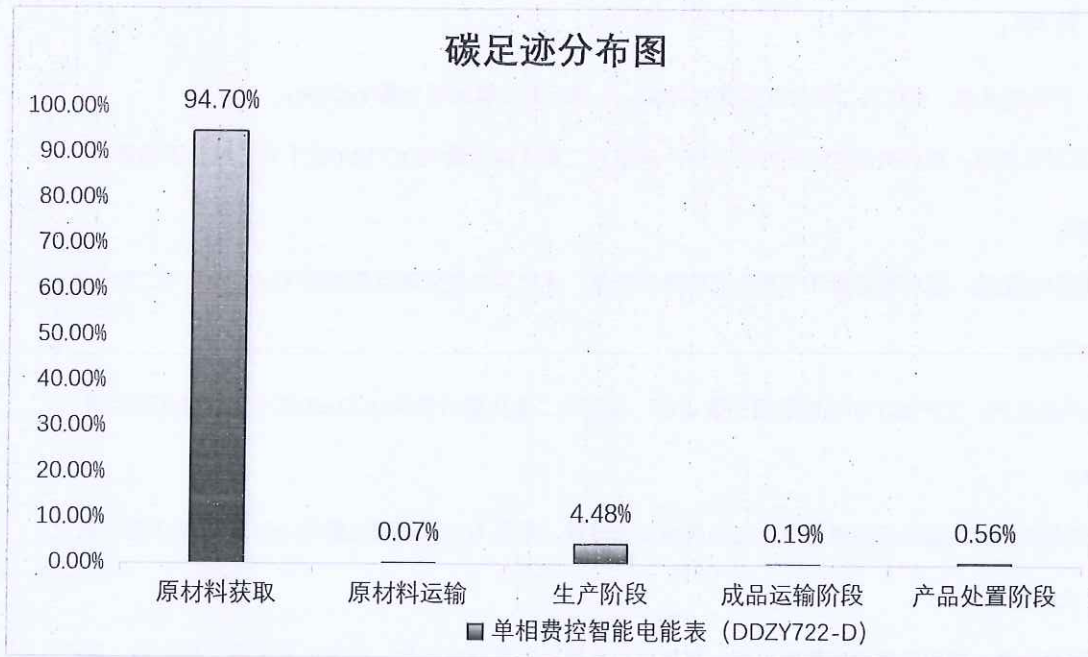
碳足迹分布图

100.00%
90.00%
80.00%
70.00%
60.00%
50.00%
40.00%
30.00%
20.00%
10.00%
0.00%

94.70%
0.07%
4.48%
0.19%
0.56%

原材料获取
原材料运输
生产阶段
成品运输阶段
产品处置阶段

单相费控智能电能表（DDZY722-D）